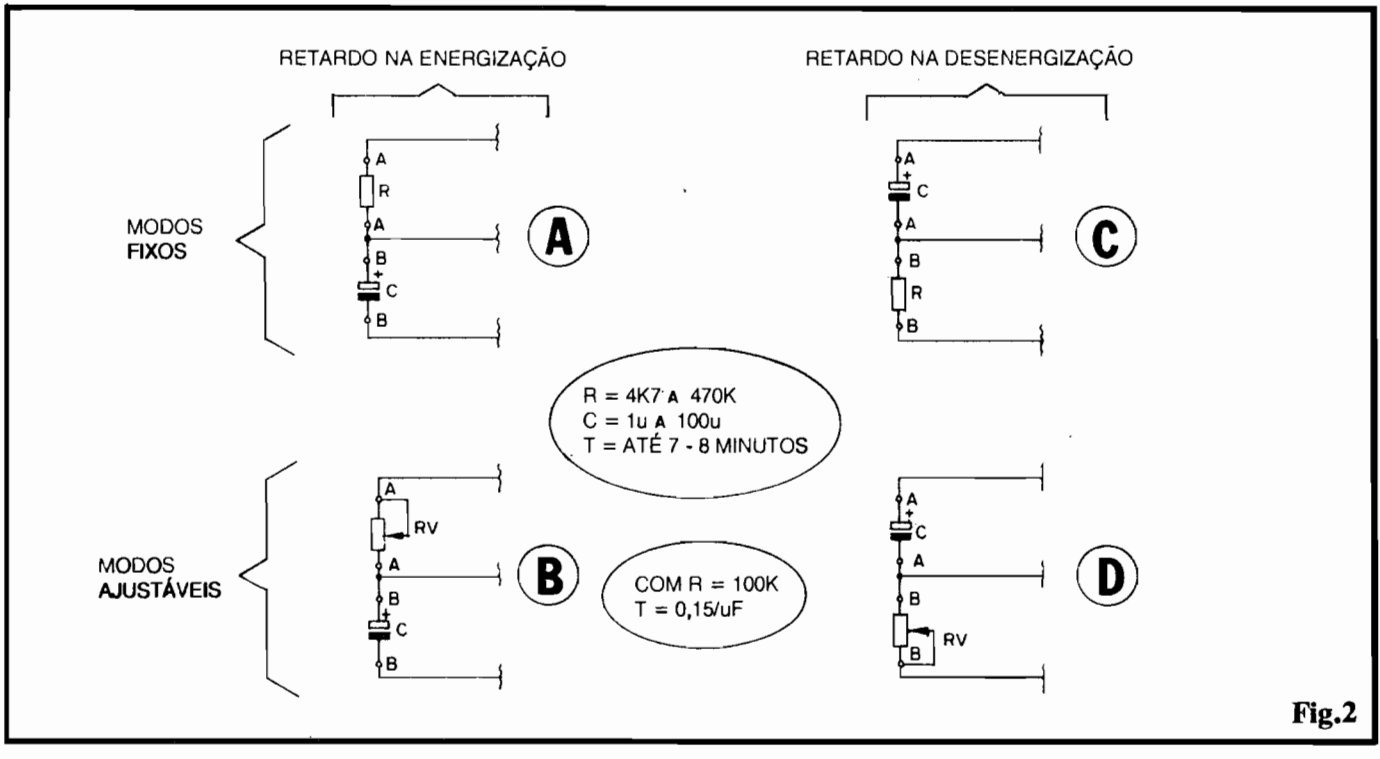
RETARDO NA ENERGIZAÇÃO

RETARDO NA DESENERGIZAÇÃO

MODOS
FIXOS

A
R
A
B
C
B

A

A
C
A
B
R
B

C

R = 4K7 A 470K
C = 1u A 100u
T = ATÉ 7 - 8 MINUTOS

MODOS
AJUSTÁVEIS

A
RV
A
B
C
B

B

COM R = 100K
T = 0,15/uF

A
C
A
B
RV
B

D

Fig.2